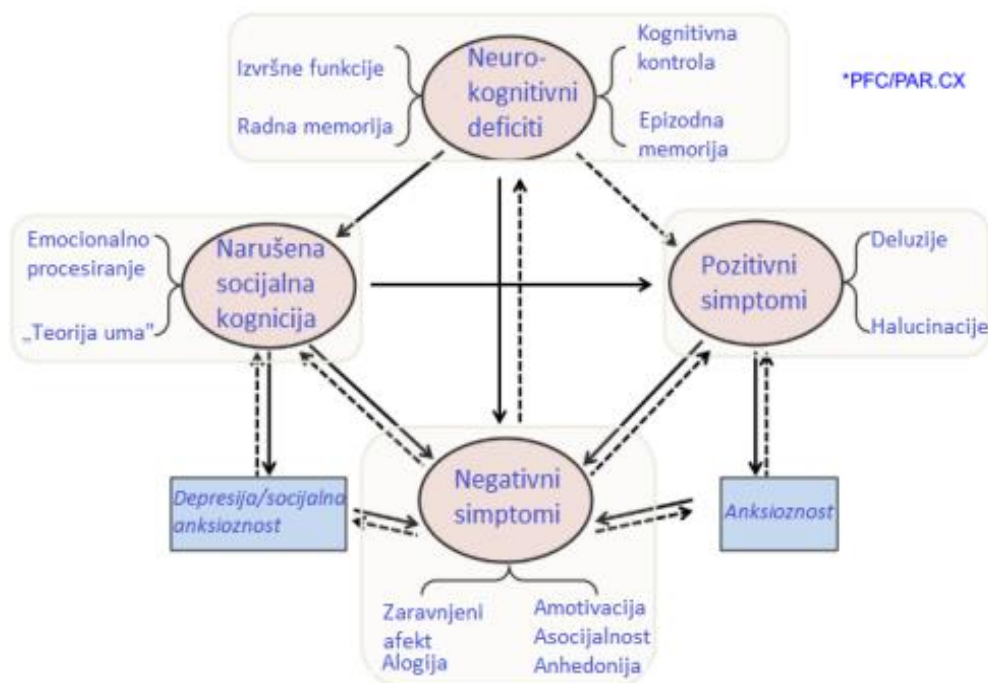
Izvršne funkcije

Radna memorija

Neuro-kognitivni deficiti

Kognitivna kontrola

Epizodna memorija

*PFC/PAR.CX

Emocionalno procesiranje

„Teorija uma"

Narušena socijalna kognicija

Pozitivni simptomi

Deluzije

Halucinacije

Depresija/socijalna anksioznost

Negativni simptomi

Anksioznost

Zaravnjeni afekt
Alogija

Amotivacija
Asocijalnost
Anhedonija